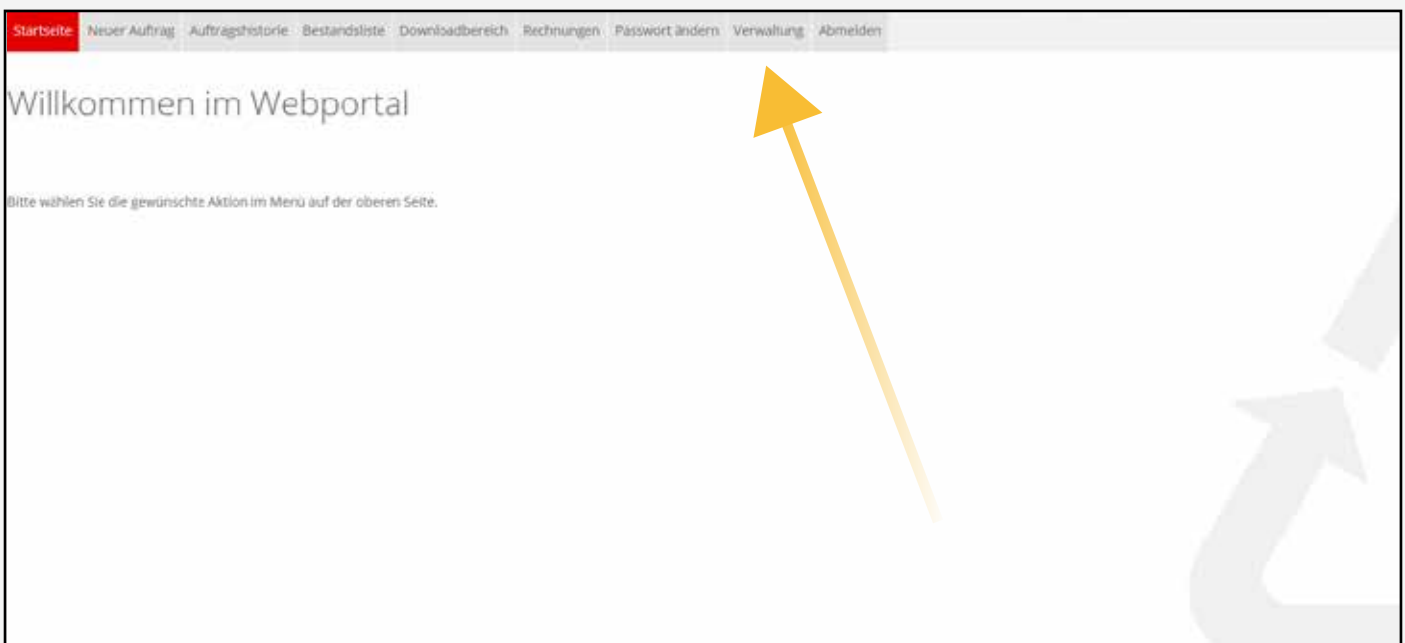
Startseite Neuer Auftrag Auftragshistorie Bestandsliste Downloadbereich Rechnungen Passwort ändern Verwaltung Abmelden

Willkommen im Webportal

Bitte wählen Sie die gewünschte Aktion im Menü auf der oberen Seite.